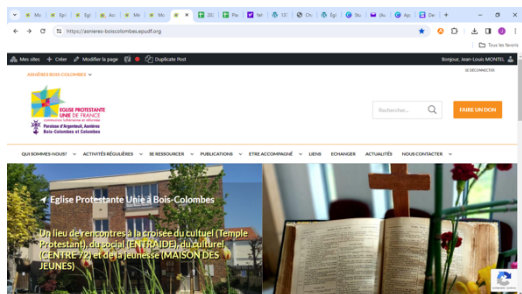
Mo | Eg | Eg | Ap | Mo | Mo | | 20 | Pa | Ver | 13 | Ch | Eg | Su | (A) | Ap | De | +

https://asnieres-boiscolombes.epudf.org

Tous les favoris

Mes sites | Créer | Modifier la page | Duplicate Post

Bonjour, Jean-Louis MONTEL

SE DÉCONNECTER

ASNIÈRES BOIS-COLOMBES

EGLISE PROTESTANTE UNIE DE FRANCE
communion luthérienne et réformée
Paroisse d'Argenteuil, Asnières Bois-Colombes et Colombes

Rechercher...

FAIRE UN DON

QUI SOMMES-NOUS? | ACTIVITÉS RÉGULIÈRES | SE RESSOURCER | PUBLICATIONS | ÊTRE ACCOMPAGNÉ | LIENS | ECHANGER | ACTUALITÉS | NOUS CONTACTER

Eglise Protestante Unie à Bois-Colombes

Un lieu de rencontres à la croisée du cultuel (Temple Protestant), du social (ENTRAIDE), du culturel (CENTRE 72) et de la jeunesse (MAISON DES JEUNES)